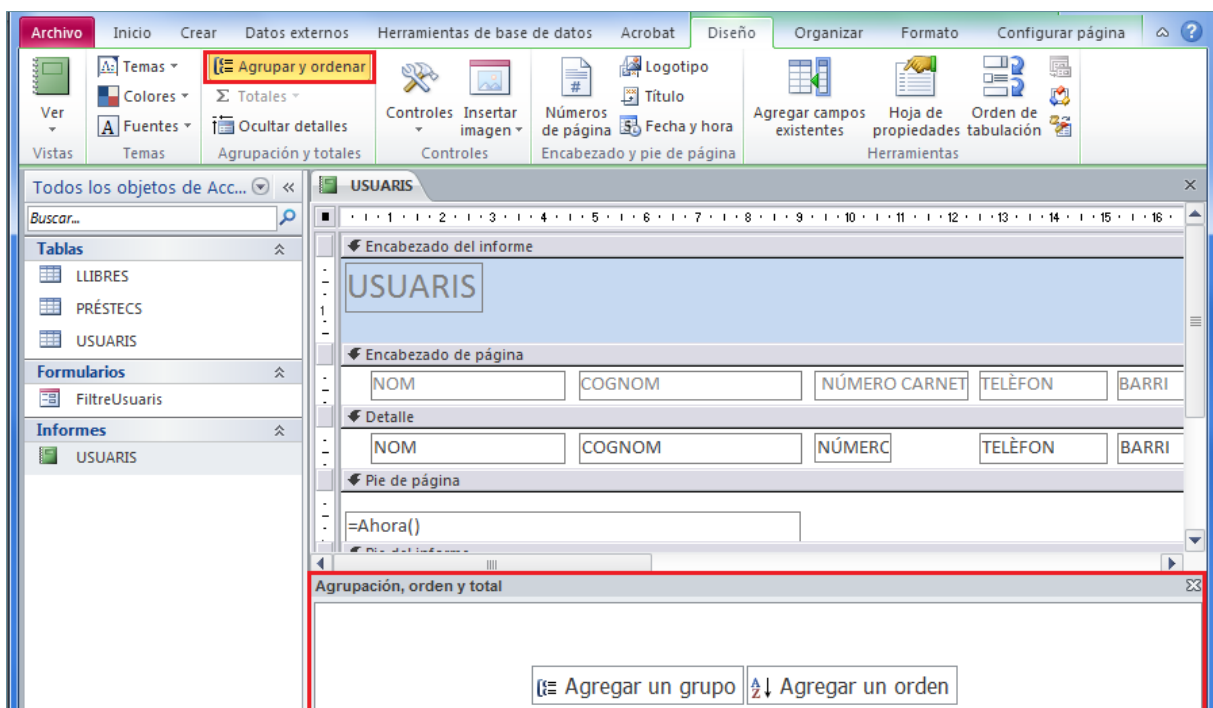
Archivo Inicio Crear Datos externos Herramientas de base de datos Acrobat Diseño Organizar Formato Configurar página

Ver
Vistas

Temas
Colores
Fuentes
Temas

Agrupar y ordenar
Σ Totales
Ocultar detalles
Agrupación y totales

Controles
Insertar imagen
Controles

Números de página
Logotipo
Título
Fecha y hora
Encabezado y pie de página

Agregar campos existentes
Hoja de propiedades
Orden de tabulación
Herramientas

Todos los objetos de Acc...
Buscar...
Tablas
LLIBRES
PRÉSTECS
USUARIS
Formularios
FiltreUsuaris
Informes
USUARIS

USUARIS

· 1 · 2 · 3 · 4 · 5 · 6 · 7 · 8 · 9 · 10 · 11 · 12 · 13 · 14 · 15 · 16 ·

Encabezado del informe
USUARIS
Encabezado de página
| NOM | COGNOM | NÚMERO CARNET | TELÈFON | BARRI |
Detalle
| NOM | COGNOM | NÚMERC | TELÈFON | BARRI |
Pie de página
=Ahora()
Pie del informe

Agrupación, orden y total
Agregar un grupo
Agregar un orden